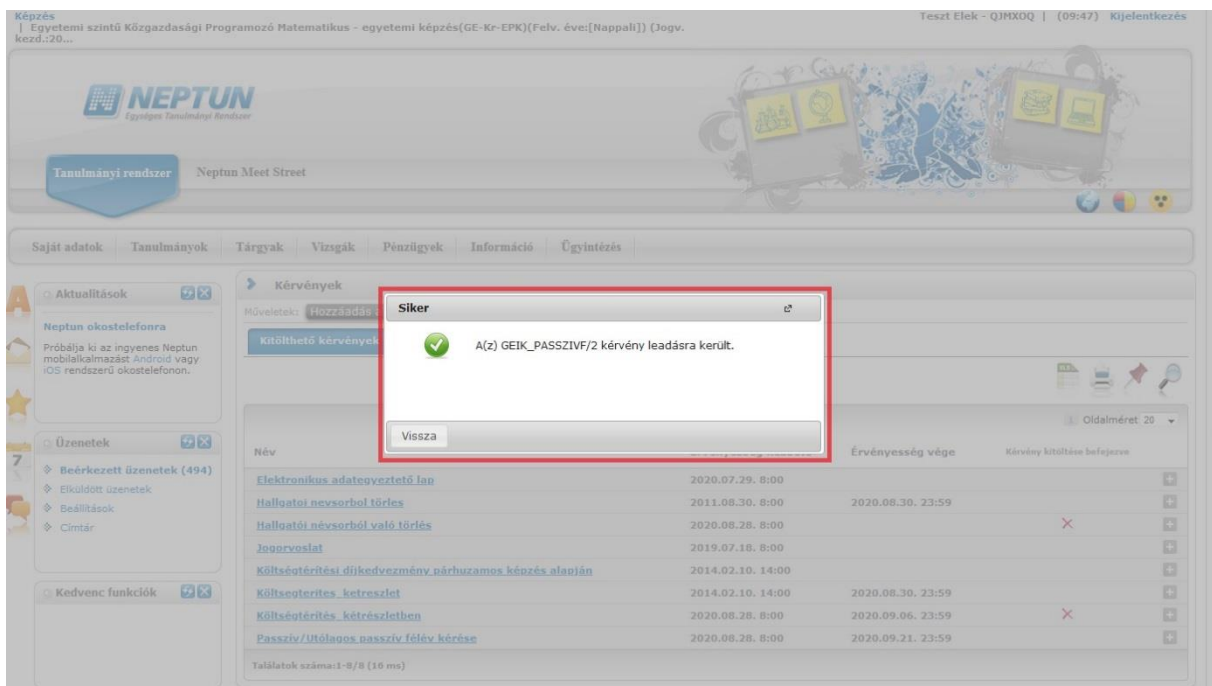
Képzés
| Egyetemi szintű Közgazdasági Programozó Matematikus - egyetemi képzés(GE-Kr-EPK)(Felv. éve:[Nappali]) (Jogv. kezd.:20...

Teszt Elek - QJMXOQ | (09:47) Kijelentkezés

NEPTUN
Egységes Tanulmányi Rendszer

Tanulmányi rendszer
Neptun Meet Street

Saját adatok
Tanulmányok
Tárgyak
Vizsgák
Pénzügyek
Információ
Ügyintézés

Aktualitások

Neptun okostelefonra
Próbálja ki az ingyenes Neptun mobilalkalmazást Android vagy iOS rendszerű okostelefonon.

Üzenetek
Beérkezett üzenetek (494)
Elküldött üzenetek
Beállítások
Címtár

Kedvenc funkciók

Kérvények
Műveletek: Hozzáadás
Kitölthető kérvények

Siker
A(z) GEIK_PASSZIVF/2 kérvény leadásra került.
Vissza

Oldalméret 20

| Név | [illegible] | Érvényesség vége | Kérvény kitöltése befejezve |
|---|---|---|---|
| Elektronikus adategyeztető lap | 2020.07.29. 8:00 | | |
| Hallgatói nevsorbol törles | 2011.08.30. 8:00 | 2020.08.30. 23:59 | |
| Hallgatói névsorból való törlés | 2020.08.28. 8:00 | | × |
| Jogorvoslat | 2019.07.18. 8:00 | | |
| Költségtérítési díjkedvezmény párhuzamos képzés alapján | 2014.02.10. 14:00 | | |
| Költsegterites_ketreszlet | 2014.02.10. 14:00 | 2020.08.30. 23:59 | |
| Költségtérítés kétrészletben | 2020.08.28. 8:00 | 2020.09.06. 23:59 | × |
| Passzív/Utólagos passzív félév kérése | 2020.08.28. 8:00 | 2020.09.21. 23:59 | |

Találatok száma:1-8/8 (16 ms)